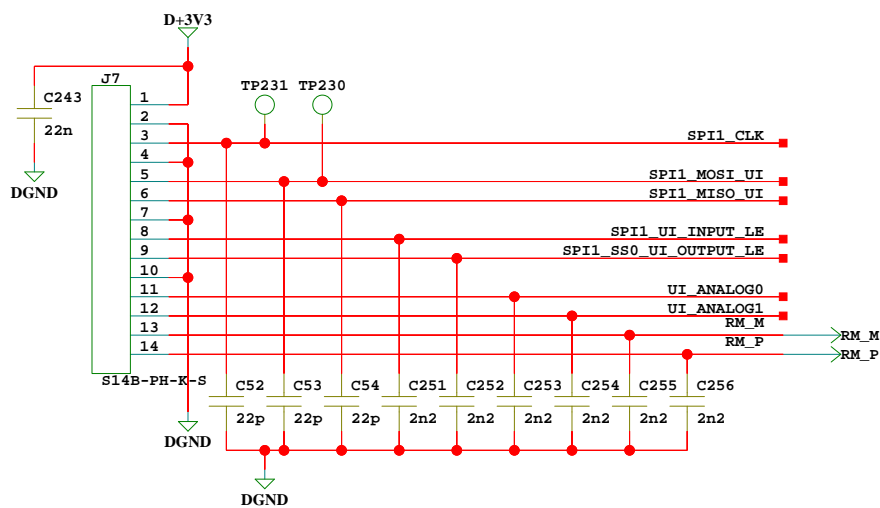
D+3V3

J7

C243

22n

DGND

TP231 TP230

1
2
3
4
5
6
7
8
9
10
11
12
13
14

S14B-PH-K-S

SPI1_CLK

SPI1_MOSI_UI

SPI1_MISO_UI

SPI1_UI_INPUT_LE

SPI1_SS0_UI_OUTPUT_LE

UI_ANALOG0

UI_ANALOG1

RM_M

RM_P

RM_M

RM_P

C52 C53 C54 C251 C252 C253 C254 C255 C256

22p 22p 22p 2n2 2n2 2n2 2n2 2n2 2n2

DGND

DGND